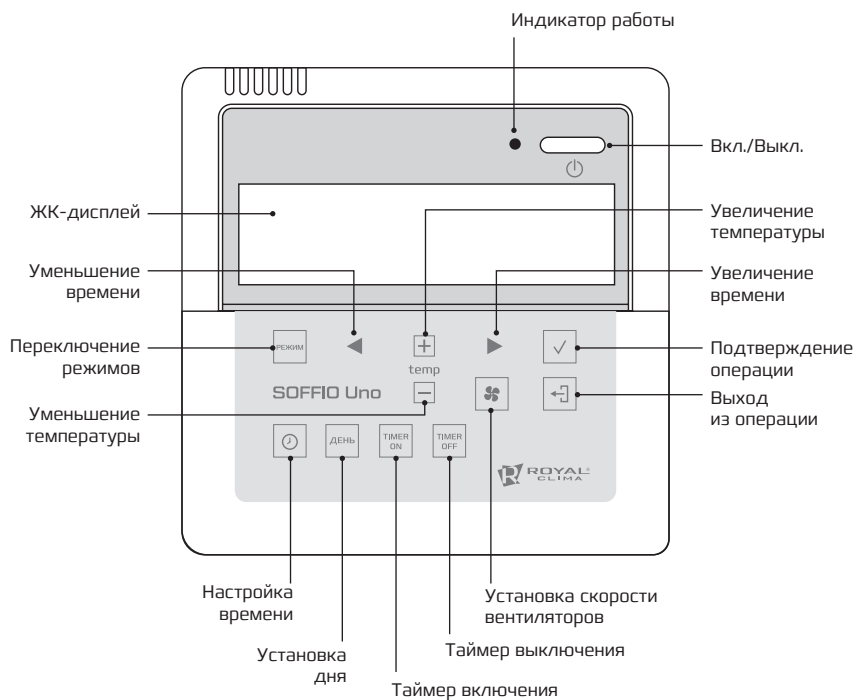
Индикатор работы

Вкл./Выкл.

ЖК-дисплей

Увеличение температуры

Уменьшение времени

Увеличение времени

Переключение режимов

РЕЖИМ

+

temp

Подтверждение операции

SOFFIO Uno

−

Уменьшение температуры

Выход из операции

ДЕНЬ

TIMER ON

TIMER OFF

ROYAL CLIMA

Настройка времени

Установка скорости вентиляторов

Установка дня

Таймер выключения

Таймер включения